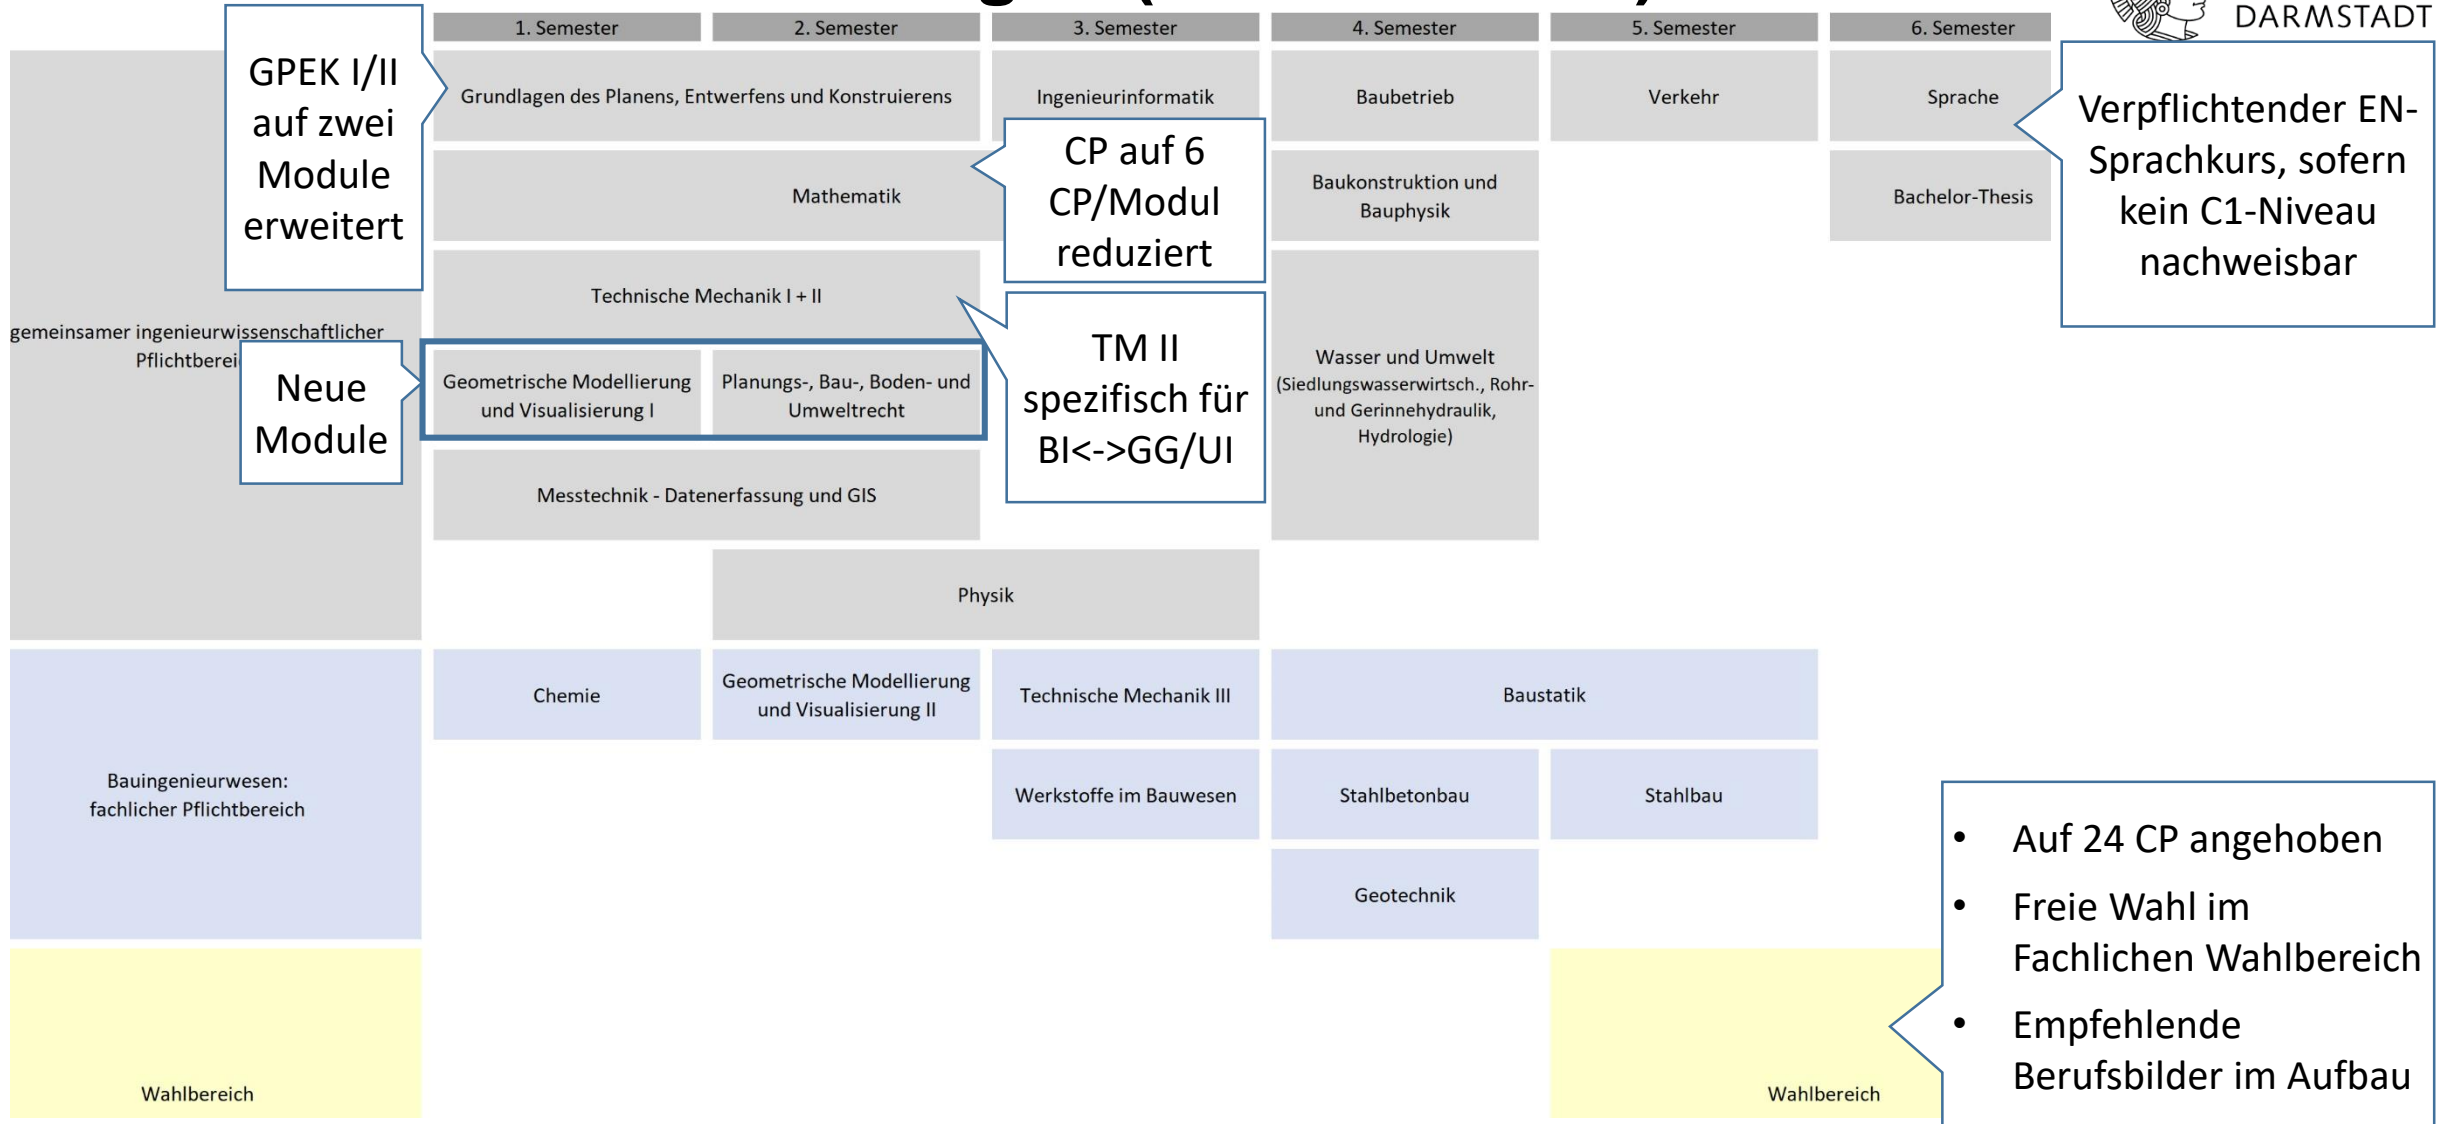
DARMSTADT

| | 1. Semester | 2. Semester | 3. Semester | 4. Semester | 5. Semester | 6. Semester |
|---|---|---|---|---|---|---|

GPEK I/II auf zwei Module erweitert

Grundlagen des Planens, Entwerfens und Konstruierens

Ingenieurinformatik

Baubetrieb

Verkehr

Sprache

Verpflichtender EN-Sprachkurs, sofern kein C1-Niveau nachweisbar

Mathematik

CP auf 6 CP/Modul reduziert

Baukonstruktion und Bauphysik

Bachelor-Thesis

Technische Mechanik I + II

gemeinsamer ingenieurwissenschaftlicher Pflichtberei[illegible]

Neue Module

Geometrische Modellierung und Visualisierung I

Planungs-, Bau-, Boden- und Umweltrecht

TM II spezifisch für BI<->GG/UI

Wasser und Umwelt (Siedlungswasserwirtsch., Rohr- und Gerinnehydraulik, Hydrologie)

Messtechnik - Datenerfassung und GIS

Physik

Chemie

Geometrische Modellierung und Visualisierung II

Technische Mechanik III

Baustatik

Bauingenieurwesen: fachlicher Pflichtbereich

Werkstoffe im Bauwesen

Stahlbetonbau

Stahlbau

Geotechnik

- Auf 24 CP angehoben
- Freie Wahl im Fachlichen Wahlbereich
- Empfehlende Berufsbilder im Aufbau

Wahlbereich

Wahlbereich